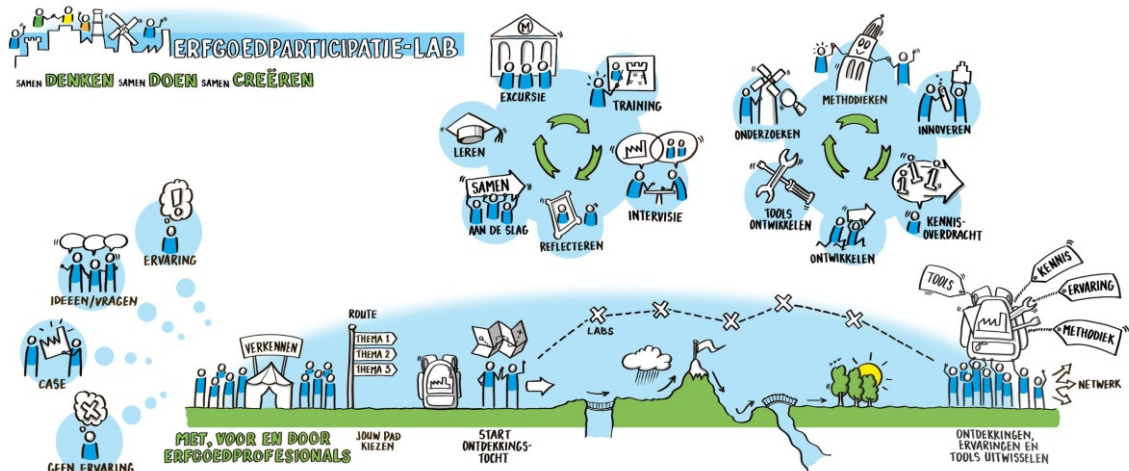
ERFGOEDPARTICIPATIE-LAB

SAMEN DENKEN SAMEN DOEN SAMEN CREËREN

EXCURSIE

TRAINING

LEREN

INTERVISIE

SAMEN AAN DE SLAG

REFLECTEREN

METHODIEKEN

ONDERZOEKEN

INNOVEREN

TOOLS ONTWIKKELEN

KENNIS-OVERDRACHT

ONTWIKKELEN

ERVARING

IDEEEN/VRAGEN

CASE

GEEN ERVARING

ROUTE

THEMA 1

THEMA 2

THEMA 3

VERKENNEN

LABS

TOOLS

KENNIS

ERVARING

METHODIEK

NETWERK

MET, VOOR EN DOOR ERFGOEDPROFESIONALS

JOUW PAD KIEZEN

START ONTDEKKINGS-TOCHT

ONTDEKKINGEN, ERVARINGEN EN TOOLS UITWISSELEN